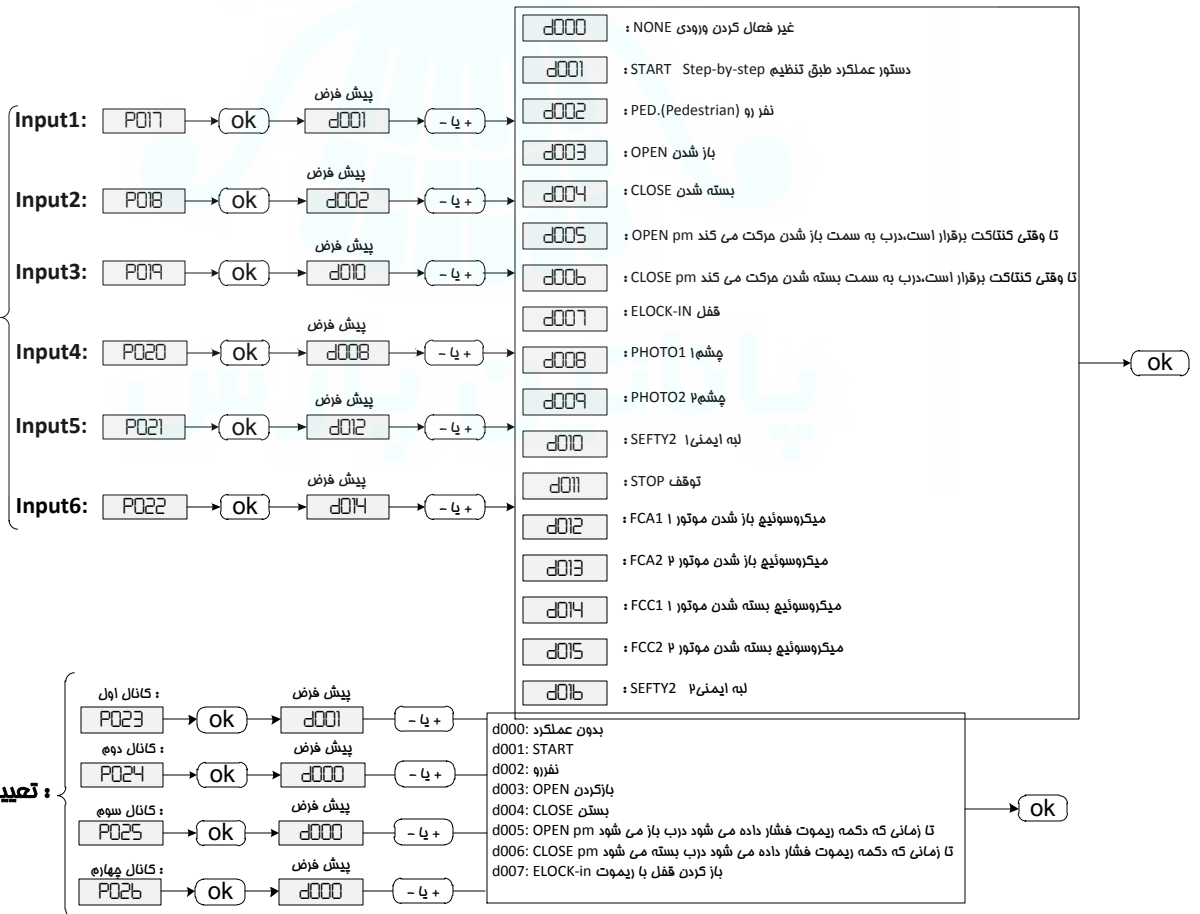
Input1: P017 → ok → پیش فرض d001 → + یا -
Input2: P018 → ok → پیش فرض d002 → + یا -
Input3: P019 → ok → پیش فرض d010 → + یا -
Input4: P020 → ok → پیش فرض d008 → + یا -
Input5: P021 → ok → پیش فرض d012 → + یا -
Input6: P022 → ok → پیش فرض d014 → + یا -

d000 : غیر فعال کردن ورودی NONE
d001 : دستور عملکرد طبق تنظیم START Step-by-step
d002 : نفر رو PED.(Pedestrian)
d003 : باز شدن OPEN
d004 : بسته شدن CLOSE
d005 : تا وقتی کنتاکت برقرار است،درب به سمت باز شدن حرکت می کند OPEN pm
d006 : تا وقتی کنتاکت برقرار است،درب به سمت بسته شدن حرکت می کند CLOSE pm
d007 : قفل ELOCK-IN
d008 : چشم۱ PHOTO1
d009 : چشم۲ PHOTO2
d010 : لبه ایمنی۱ SEFTY2
d011 : توقف STOP
d012 : میکروسوئیچ باز شدن موتور ۱ FCA1
d013 : میکروسوئیچ باز شدن موتور ۲ FCA2
d014 : میکروسوئیچ بسته شدن موتور ۱ FCC1
d015 : میکروسوئیچ بسته شدن موتور ۲ FCC2
d016 : لبه ایمنی۲ SEFTY2

ok

تعید :
کانال اول : P023 → ok → پیش فرض d001 → + یا -
کانال دوم : P024 → ok → پیش فرض d000 → + یا -
کانال سوم : P025 → ok → پیش فرض d000 → + یا -
کانال چهارم : P026 → ok → پیش فرض d000 → + یا -

d000: بدون عملکرد
d001: START
d002: نفررو
d003: OPEN بازکردن
d004: CLOSE بستن
d005: OPEN pm تا زمانی که دکمه ریموت فشار داده می شود درب باز می شود
d006: CLOSE pm تا زمانی که دکمه ریموت فشار داده می شود درب بسته می شود
d007: ELOCK-in باز کردن قفل با ریموت

ok